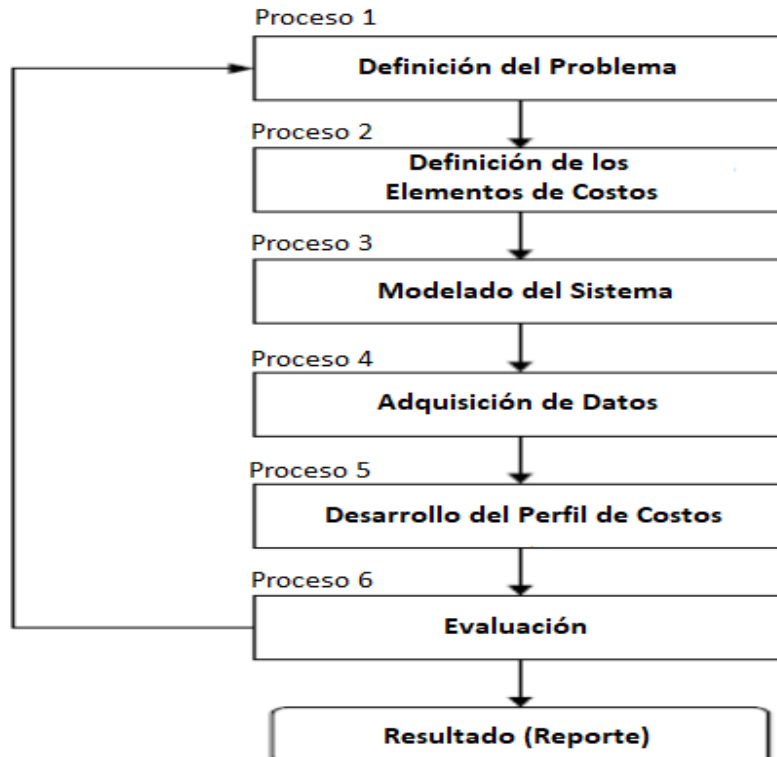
Proceso 1
Definición del Problema

Proceso 2
Definición de los Elementos de Costos

Proceso 3
Modelado del Sistema

Proceso 4
Adquisición de Datos

Proceso 5
Desarrollo del Perfil de Costos

Proceso 6
Evaluación

Resultado (Reporte)